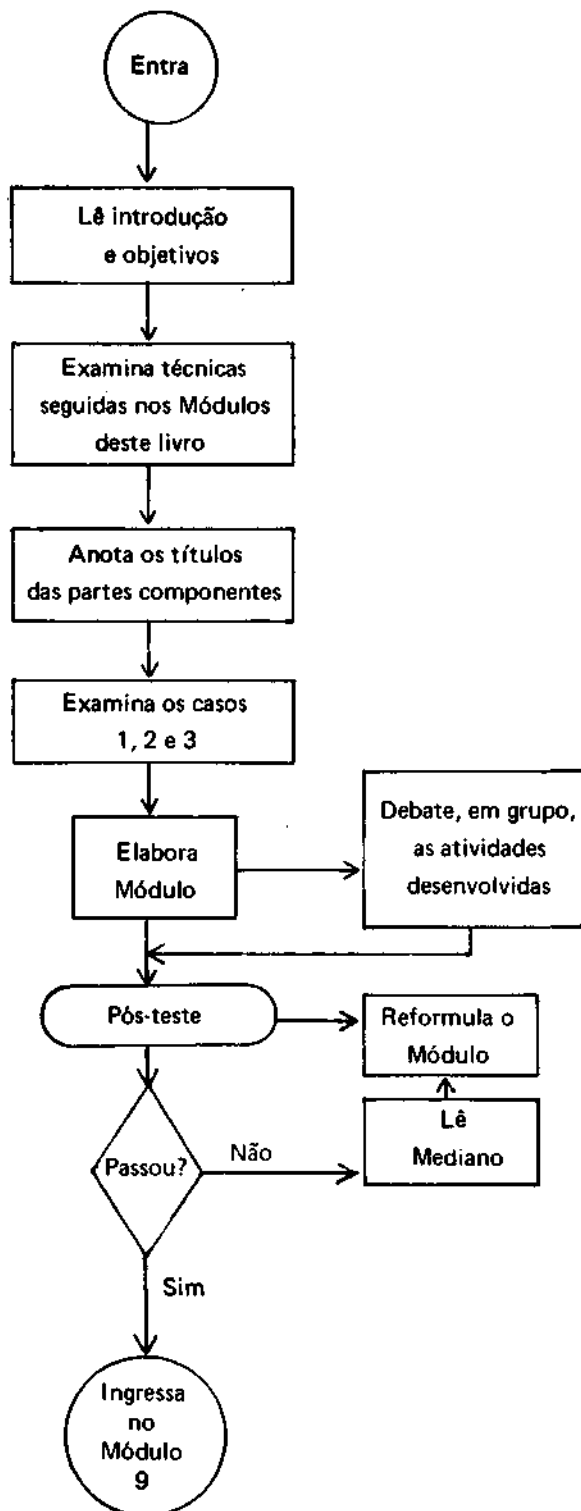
Entra

Lê introdução e objetivos

Examina técnicas seguidas nos Módulos deste livro

Anota os títulos das partes componentes

Examina os casos 1, 2 e 3

Elabora Módulo

Debate, em grupo, as atividades desenvolvidas

Pós-teste

Reformula o Módulo

Lê Mediano

Passou?

Não

Sim

Ingressa no Módulo 9